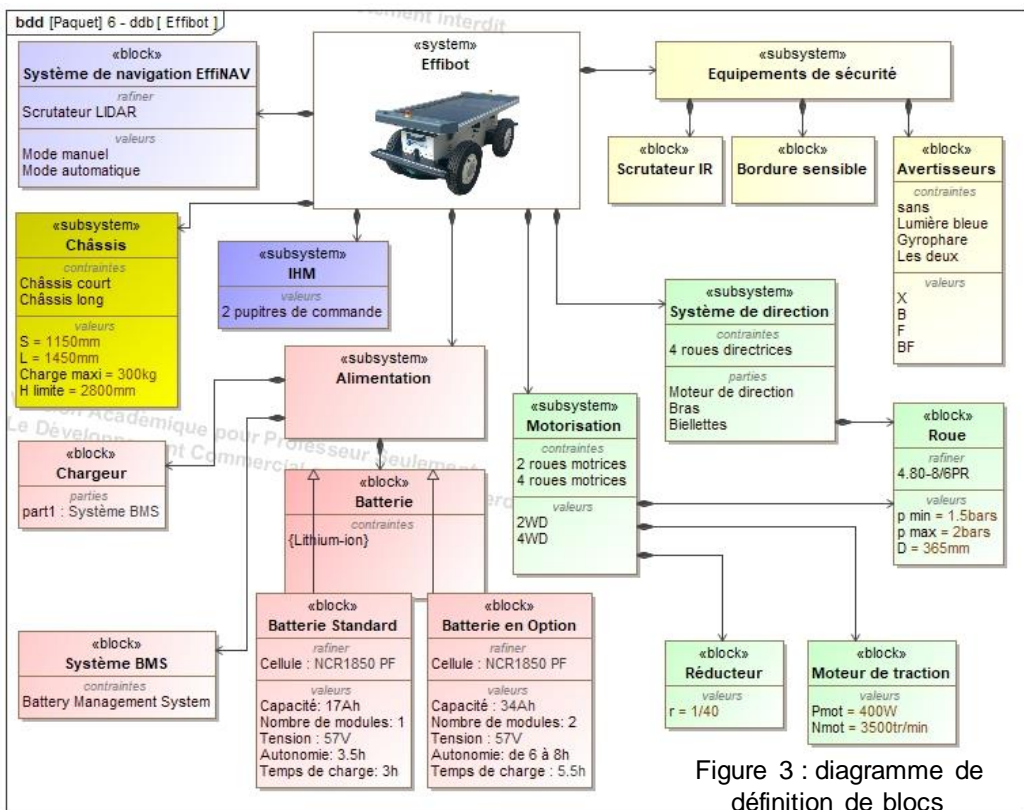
bdd [Paquet] 6 - ddb [ Effibot ]

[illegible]ment interdit

«block»
Système de navigation EffiNAV
rafiner
Scrutateur LIDAR
valeurs
Mode manuel
Mode automatique

«system»
Effibot

«subsystem»
Equipements de sécurité

«block»
Scrutateur IR

«block»
Bordure sensible

«block»
Avertisseurs
contraintes
sans
Lumière bleue
Gyrophare
Les deux
valeurs
X
B
F
BF

«subsystem»
Châssis
contraintes
Châssis court
Châssis long
valeurs
S = 1150mm
L = 1450mm
Charge maxi = 300kg
H limite = 2800mm

«subsystem»
IHM
valeurs
2 pupitres de commande

«subsystem»
Système de direction
contraintes
4 roues directrices
parties
Moteur de direction
Bras
Biellettes

«subsystem»
Alimentation

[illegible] Académique pour Professeur Seulement
Le Développement Commercial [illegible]

«block»
Chargeur
parties
part1 : Système BMS

«block»
Batterie
contraintes
{Lithium-ion}

«subsystem»
Motorisation
contraintes
2 roues motrices
4 roues motrices
valeurs
2WD
4WD

«block»
Roue
rafiner
4.80-8/6PR
valeurs
p min = 1.5bars
p max = 2bars
D = 365mm

«block»
Système BMS
contraintes
Battery Management System

«block»
Batterie Standard
rafiner
Cellule : NCR1850 PF
valeurs
Capacité: 17Ah
Nombre de modules: 1
Tension : 57V
Autonomie: 3.5h
Temps de charge: 3h

«block»
Batterie en Option
rafiner
Cellule : NCR1850 PF
valeurs
Capacité : 34Ah
Nombre de modules: 2
Tension : 57V
Autonomie: de 6 à 8h
Temps de charge : 5.5h

«block»
Réducteur
valeurs
r = 1/40

«block»
Moteur de traction
valeurs
Pmot = 400W
Nmot = 3500tr/min

Figure 3 : diagramme de définition de blocs